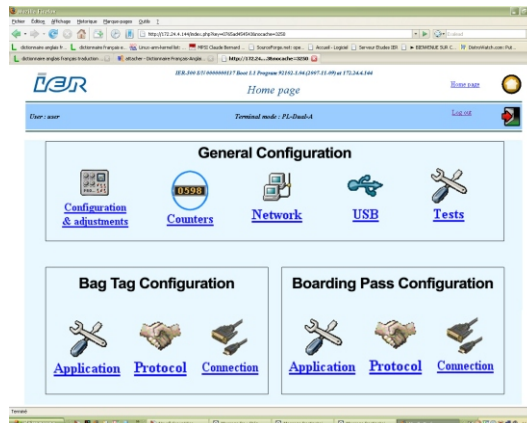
Mozilla Firefox
Fichier Édition Affichage Historique Marque-pages Outils ?
http://172.24.4.144/index.php?key=4765ad4545416nocache=3258
dictionnaire anglais fr... | dictionnaire français a... | Linux sans-fermeFlash | MP3 Claude Bernard ... | SourceForge.net: ope... | Accueil - Logiciel | Service Etudes IER | BIENVENUE SUR C... | DetroitWatch.com: Put...
dictionnaire anglais français traduction ... | attacher - Dictionnaire Français-Anglais ... | http://172.24....8nocache=3258

IER
IER 300 S/N 0000000517 Boot 1.1 Program 92192.3.04 (2007.11.09) at 172.24.4.144
Home page
Home page
User : user
Terminal mode : PL-Dual-A
Log out

General Configuration
Configuration & adjustments
0598
Counters
Network
USB
Tests

Bag Tag Configuration
Application
Protocol
Connection

Boarding Pass Configuration
Application
Protocol
Connection

Terminé